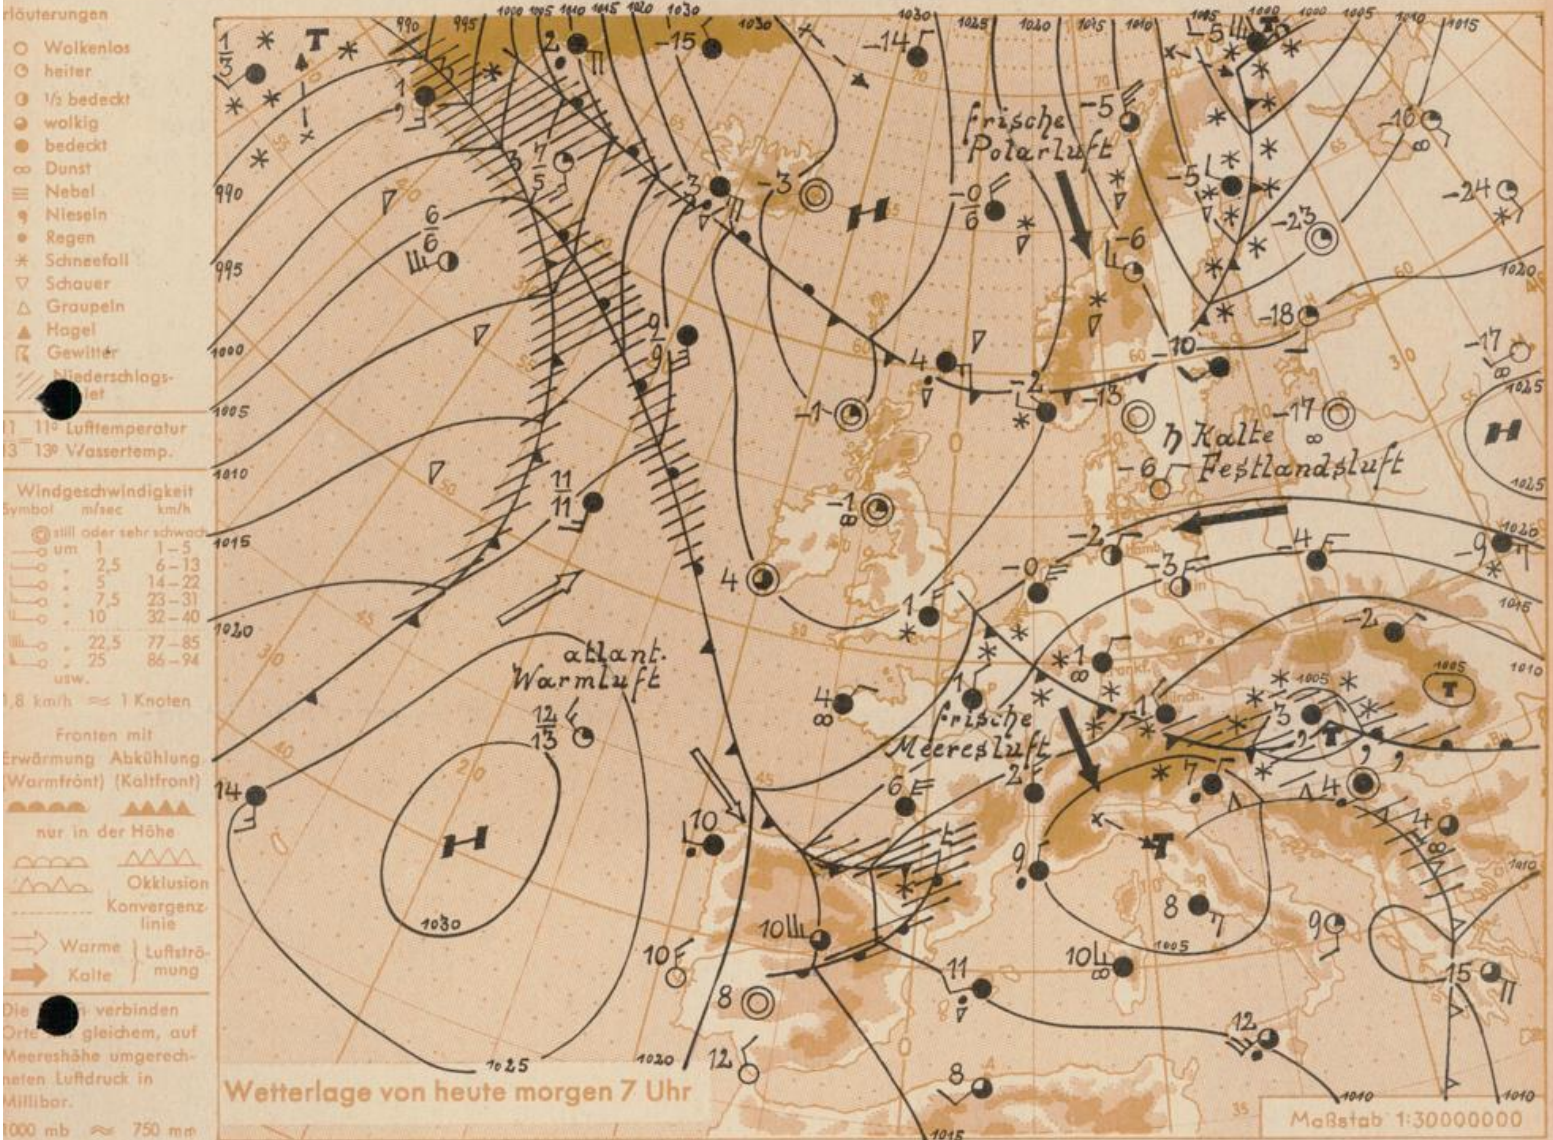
rläuterungen
Wolkenlos
heiter
½ bedeckt
wolkig
bedeckt
Dunst
Nebel
Nieseln
Regen
Schneefall
Schauer
Graupeln
Hagel
Gewitter
Niederschlags-
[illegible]iet
11 11° Lufttemperatur
13 13° Wassertemp.

Windgeschwindigkeit
Symbol m/sec km/h
still oder sehr schwach
um 1 1–5
2,5 6–13
5 14–22
7,5 23–31
10 32–40
22,5 77–85
25 86–94
usw.
1,8 km/h ≈ 1 Knoten

Fronten mit
Erwärmung Abkühlung
(Warmfront) (Kaltfront)
nur in der Höhe
Okklusion
Konvergenzlinie
Warme Luftströmung
Kalte
Die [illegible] verbinden Orte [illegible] gleichem, auf Meereshöhe umgerechneten Luftdruck in Millibar.
1000 mb ≈ 750 mm

frische Polarluft
Kalte Festlandsluft
atlant. Warmluft
frische Meeresluft

990 995 1000 1005 1010 1015 1020 1025 1030 1040 1035 1045

Wetterlage von heute morgen 7 Uhr

Maßstab 1:30000000